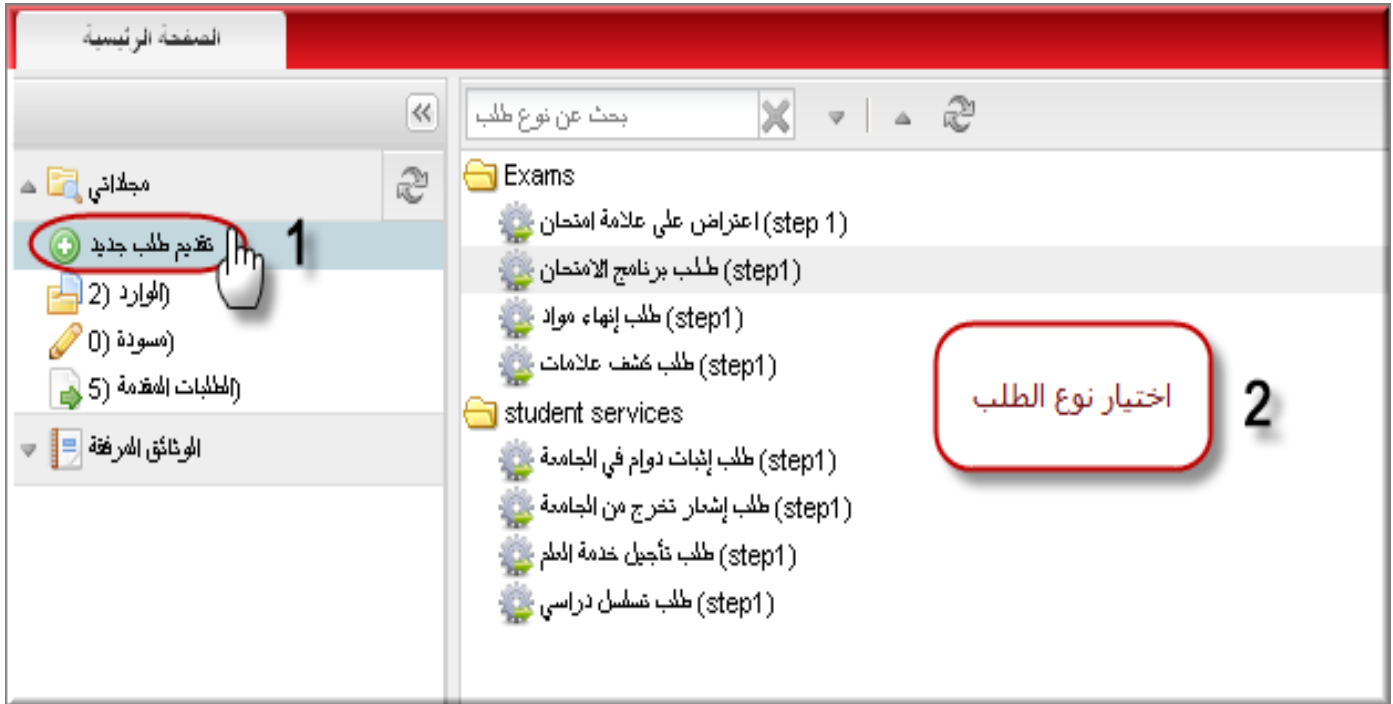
الصفحة الرئيسية

بحث عن نوع طلب

مجلداتي

تقديم طلب جديد

1

الوارد (2)

مسودة (0)

الطلبات المقدمة (5)

الوثائق المرفقة

Exams

اعتراض على علامة امتحان (step 1)

طلب برنامج الامتحان (step1)

طلب إنهاء مواد (step1)

طلب كشف علامات (step1)

student services

طلب إثبات دوام في الجامعة (step1)

طلب إشعار تخرج من الجامعة (step1)

طلب تأجيل خدمة العلم (step1)

طلب تسلسل دراسي (step1)

اختيار نوع الطلب

2